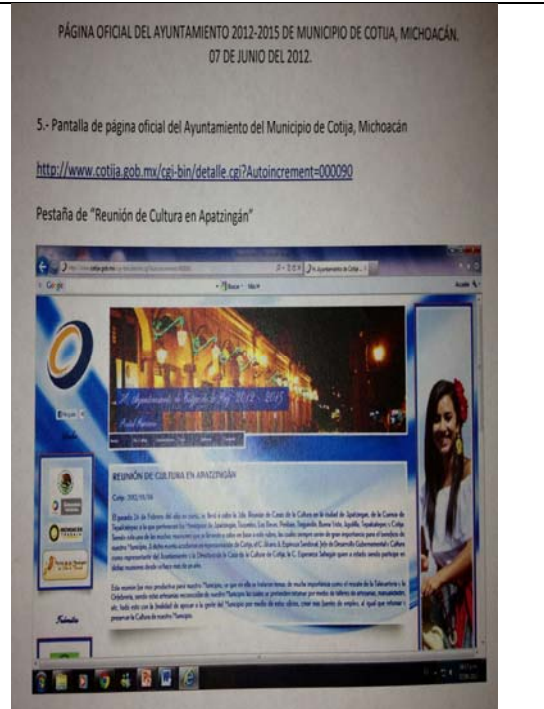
PÁGINA OFICIAL DEL AYUNTAMIENTO 2012-2015 DE MUNICIPIO DE COTIJA, MICHOACÁN. 07 DE JUNIO DEL 2012.

5.- Pantalla de página oficial del Ayuntamiento del Municipio de Cotija, Michoacán

http://www.cotija.gob.mx/cgi-bin/detalle.cgi?Autoincrement=000090

Pestaña de "Reunión de Cultura en Apatzingán"

Google

H. Ayuntamiento de Cotija de la Paz 2012 - 2015

REUNIÓN DE CULTURA EN APATZINGÁN

Cotija, 2012/05/16

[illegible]

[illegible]

MICHOACÁN

Facebook